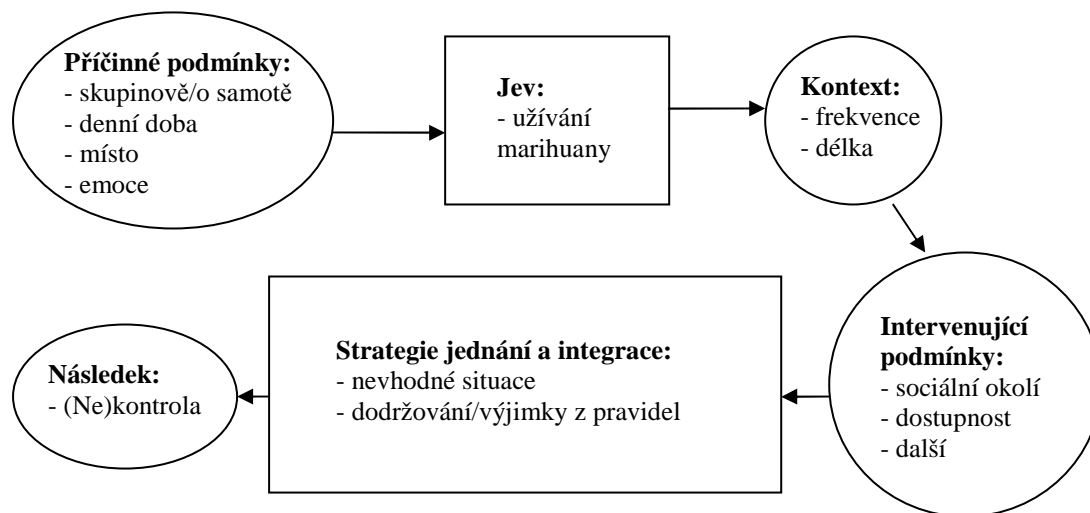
**Příčinné podmínky:**
- skupinově/o samotě
- denní doba
- místo
- emoce

**Jev:**
- užívání marihuany

**Kontext:**
- frekvence
- délka

**Intervenující podmínky:**
- sociální okolí
- dostupnost
- další

**Strategie jednání a integrace:**
- nevhodné situace
- dodržování/výjimky z pravidel

**Následek:**
- (Ne)kontrola